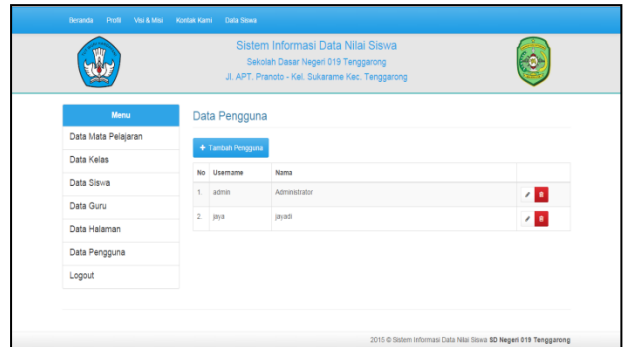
Beranda Profil Visi & Misi Kontak Kami Data Siswa

Sistem Informasi Data Nilai Siswa
Sekolah Dasar Negeri 019 Tenggarong
Jl. APT. Pranoto - Kel. Sukarame Kec. Tenggarong

Menu
Data Mata Pelajaran
Data Kelas
Data Siswa
Data Guru
Data Halaman
Data Pengguna
Logout

Data Pengguna

+ Tambah Pengguna

| No | Username | Nama | |
|---|---|---|---|
| 1. | admin | Administrator | |
| 2. | jaya | jayadi | |

2015 © Sistem Informasi Data Nilai Siswa SD Negeri 019 Tenggarong